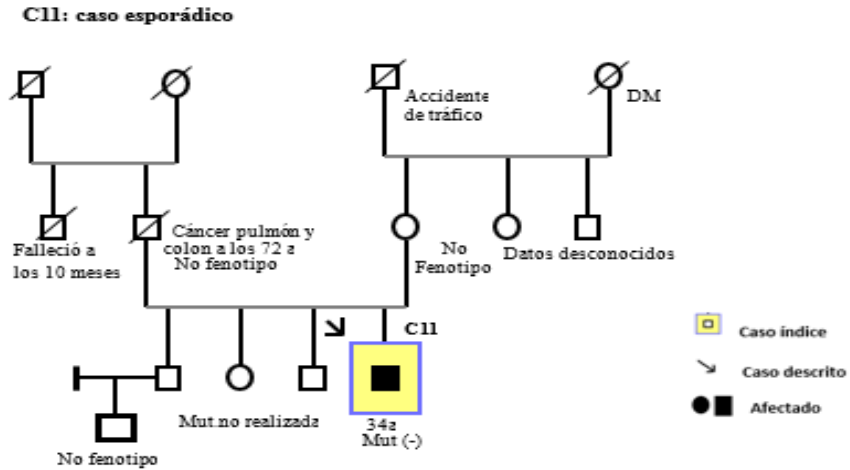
C11: caso esporádico

Accidente de tráfico

DM

Falleció a los 10 meses

Cáncer pulmón y colon a los 72 a No fenotipo

No Fenotipo

Datos desconocidos

C11

Caso índice

Caso descrito

Afectado

Mut.no realizada

34a Mut (-)

No fenotipo